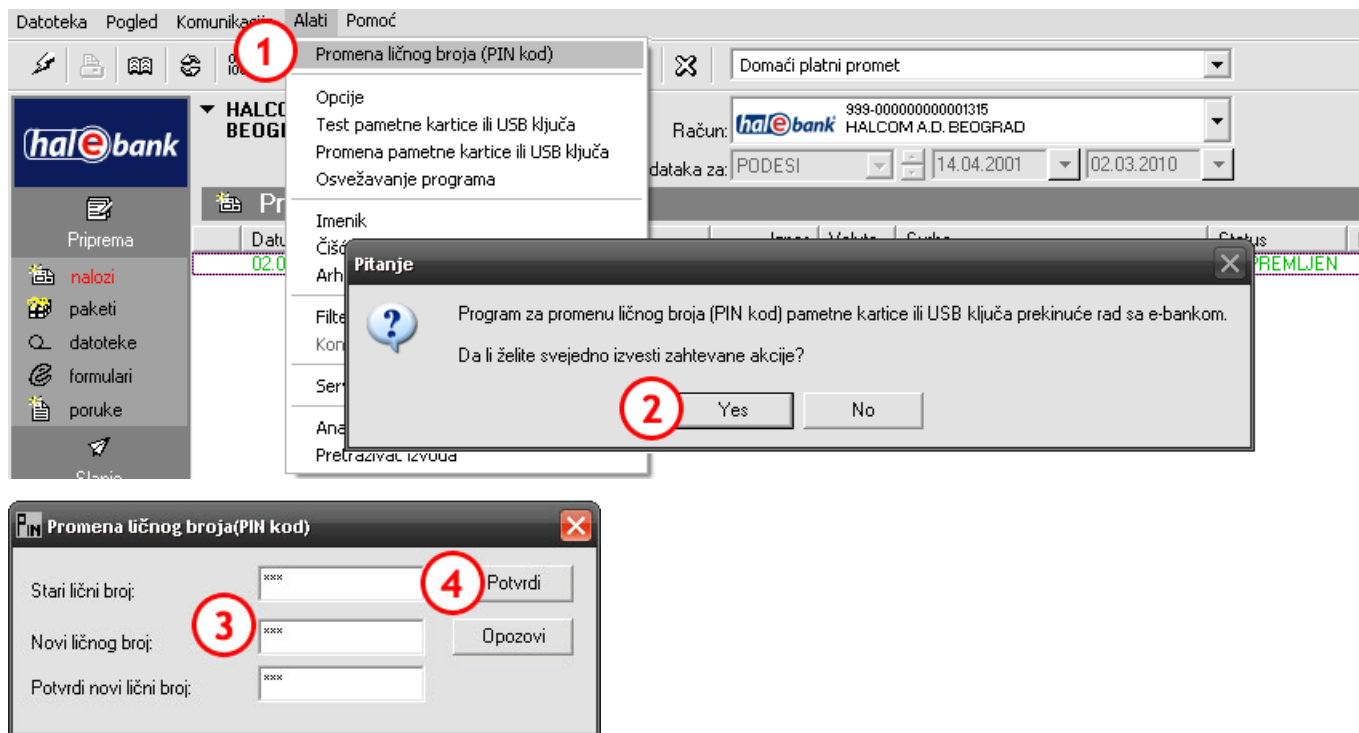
Datoteka Pogled Komunikacije Alati Pomoć

1

Promena ličnog broja (PIN kod)

Opcije
Test pametne kartice ili USB ključa
Promena pametne kartice ili USB ključa
Osvežavanje programa

Imenik
Čišć
Arh

Filte
Kon

Serv

Ana
Pretraživač izvoda

Domaći platni promet

HALCO
BEOGI

hal e bank

Priprema

nalozi
paketi
datoteke
formulari
poruke

Slanje

Pr

Datu
02.0

Račun: hal e bank 999-000000000001315 HALCOM A.D. BEOGRAD

dataka za: PODESI 14.04.2001 02.03.2010

Iznos Valuta Svrha Status
PREMLJEN

Pitanje

Program za promenu ličnog broja (PIN kod) pametne kartice ili USB ključa prekinuće rad sa e-bankom.

Da li želite svejedno izvesti zahtevane akcije?

2

Yes No

Promena ličnog broja(PIN kod)

Stari lični broj: ***

Novi ličnog broj: ***

Potvrdi novi lični broj: ***

3

4

Potvrdi

Opozovi